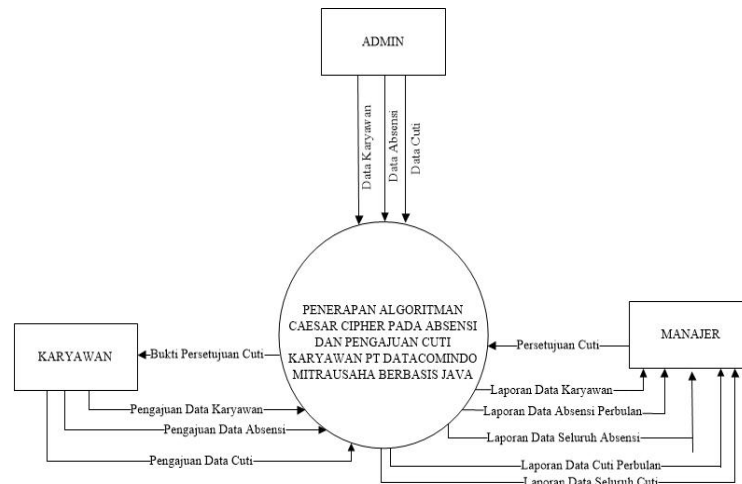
ADMIN

Data Karyawan
Data Absensi
Data Cuti

PENERAPAN ALGORITMAN CAESAR CIPHER PADA ABSENSI DAN PENGAJUAN CUTI KARYAWAN PT DATACOMINDO MITRAUSAHA BERBASIS JAVA

KARYAWAN

Bukti Persetujuan Cuti

Pengajuan Data Karyawan

Pengajuan Data Absensi

Pengajuan Data Cuti

MANAJER

Persetujuan Cuti

Laporan Data Karyawan

Laporan Data Absensi Perbulan

Laporan Data Seluruh Absensi

Laporan Data Cuti Perbulan

Laporan Data Seluruh Cuti